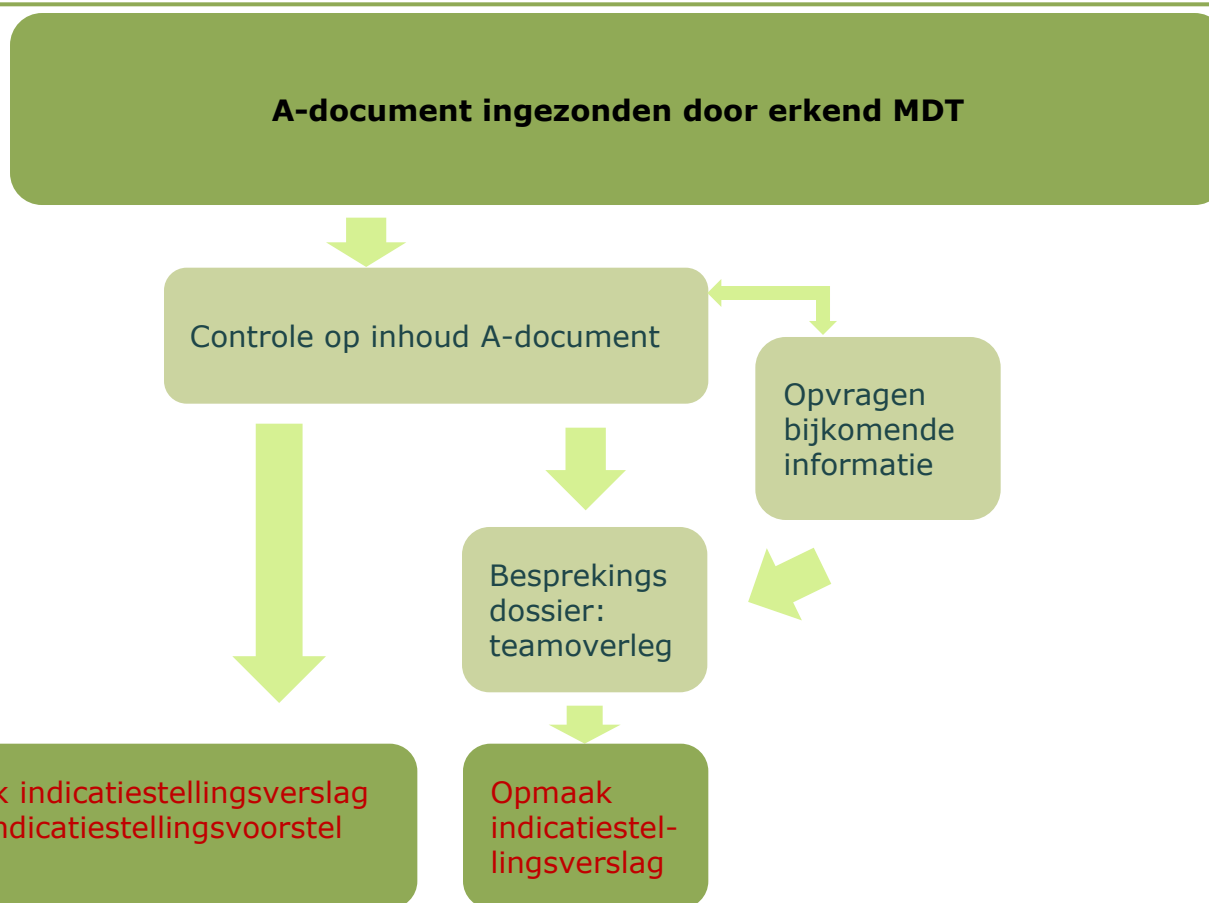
A-document ingezonden door erkend MDT

Controle op inhoud A-document

Opvragen bijkomende informatie

Besprekings dossier: teamoverleg

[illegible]k indicatiestellingsverslag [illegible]ndicatiestellingsvoorstel

Opmaak indicatiestellingsverslag